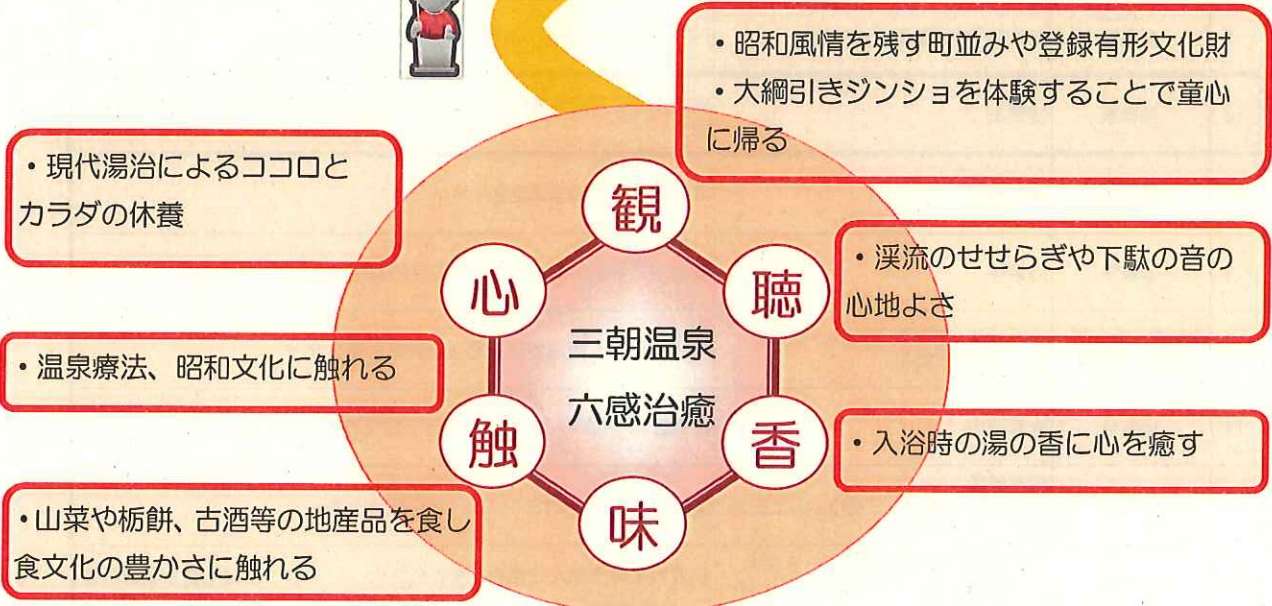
・昭和風情を残す町並みや登録有形文化財
・大綱引きジンショを体験することで童心に帰る

・現代湯治によるココロとカラダの休養

観

心

聴

三朝温泉
六感治癒

・渓流のせせらぎや下駄の音の心地よさ

・温泉療法、昭和文化に触れる

触

香

・入浴時の湯の香に心を癒す

味

・山菜や栃餅、古酒等の地産品を食し食文化の豊かさに触れる